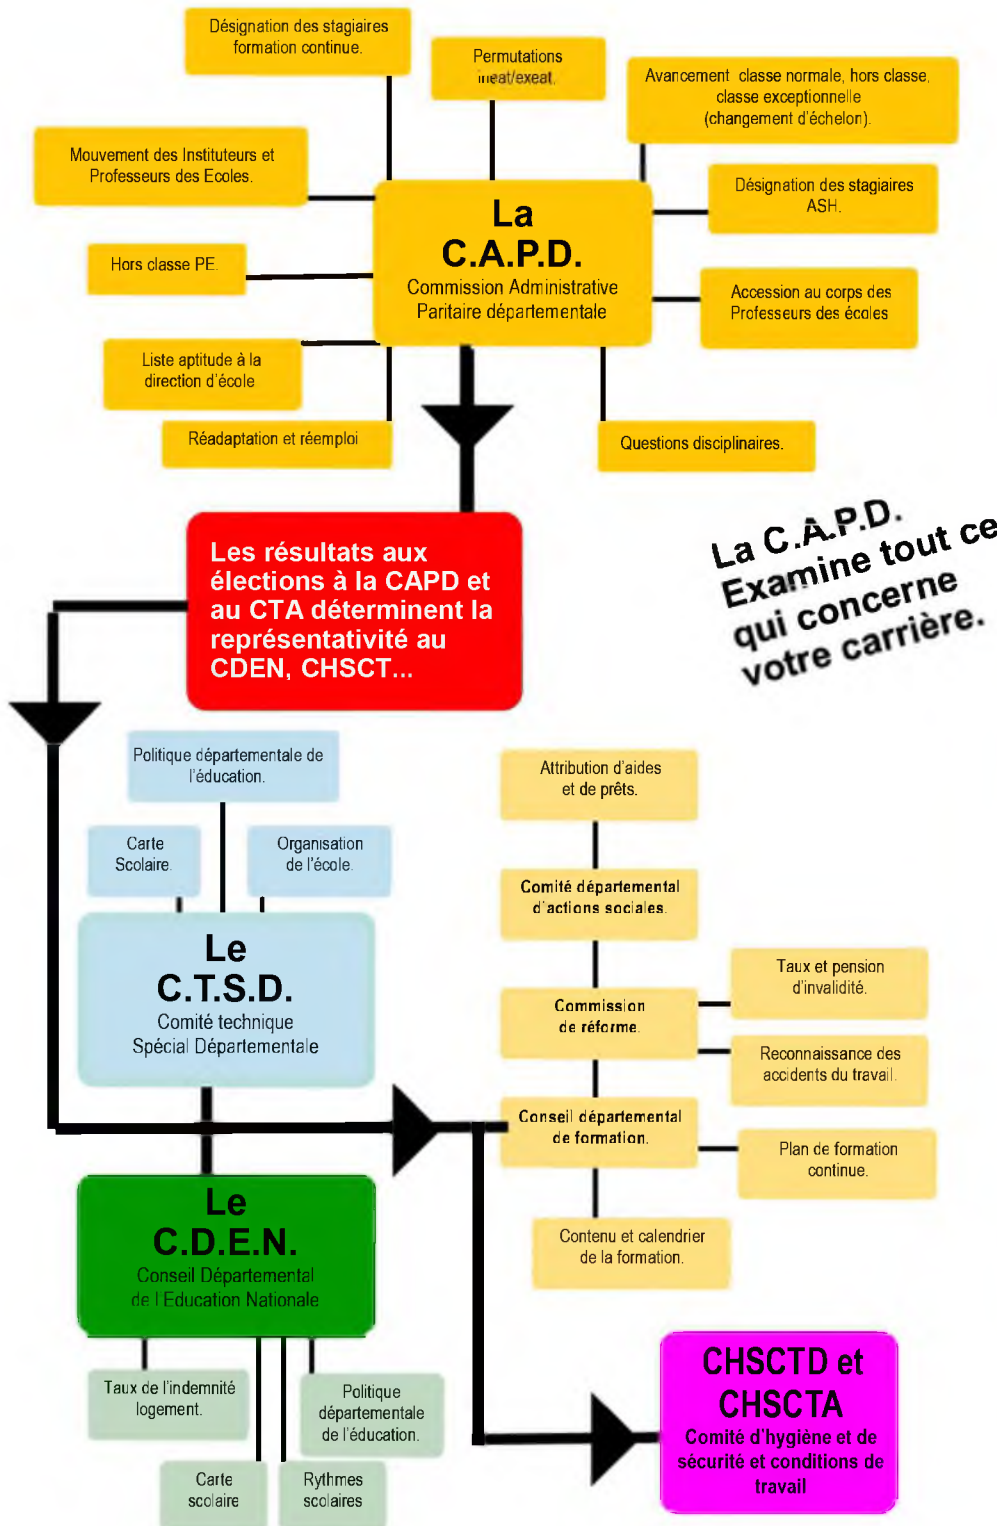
Désignation des stagiaires formation continue.

Permutations ineat/exeat.

Avancement classe normale, hors classe, classe exceptionnelle (changement d'échelon).

Mouvement des Instituteurs et Professeurs des Ecoles.

La C.A.P.D.
Commission Administrative Paritaire départementale

Désignation des stagiaires ASH.

Hors classe PE.

Accession au corps des Professeurs des écoles

Liste aptitude à la direction d'école

Réadaptation et réemploi

Questions disciplinaires.

Les résultats aux élections à la CAPD et au CTA déterminent la représentativité au CDEN, CHSCT...

La C.A.P.D. Examine tout ce qui concerne votre carrière.

Politique départementale de l'éducation.

Attribution d'aides et de prêts.

Carte Scolaire.

Organisation de l'école.

Comité départemental d'actions sociales.

Le C.T.S.D.
Comité technique Spécial Départementale

Taux et pension d'invalidité.

Commission de réforme.

Reconnaissance des accidents du travail.

Conseil départemental de formation.

Plan de formation continue.

Le C.D.E.N.
Conseil Départemental de l Education Nationale

Contenu et calendrier de la formation.

CHSCTD et CHSCTA
Comité d'hygiène et de sécurité et conditions de travail

Taux de l'indemnité logement.

Politique départementale de l'éducation.

Carte scolaire

Rythmes scolaires